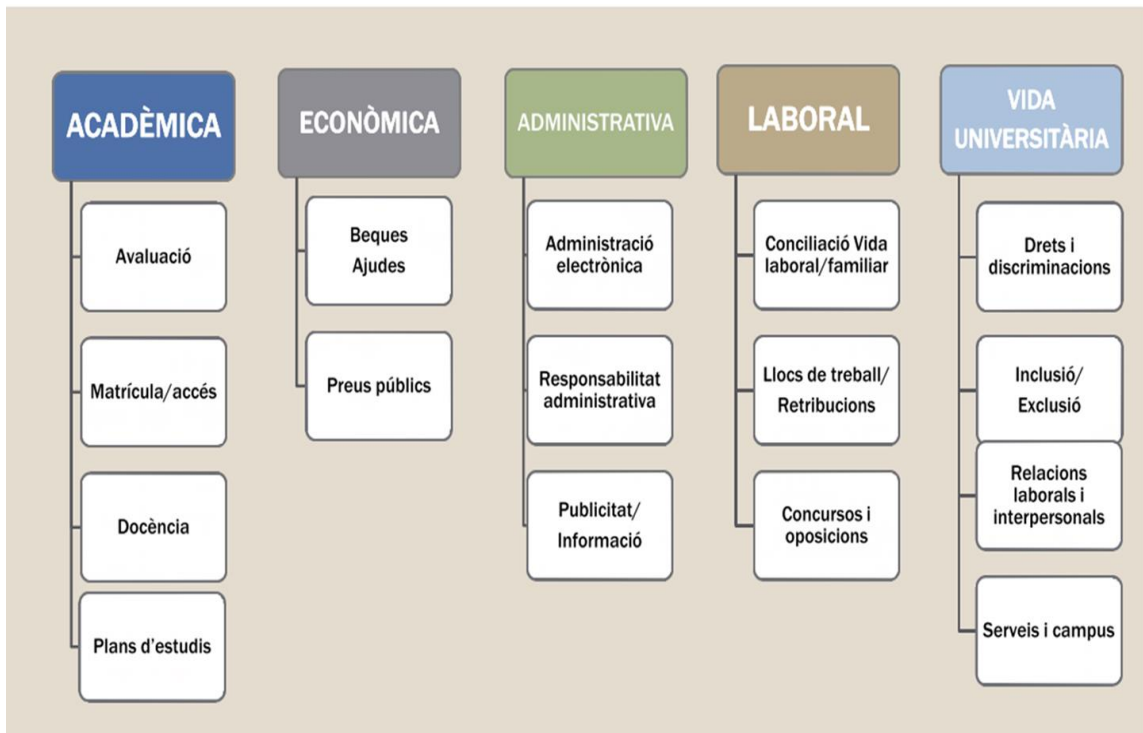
ACADÈMICA

Avaluació

Matrícula/accés

Docència

Plans d'estudis

ECONÒMICA

Beques Ajudes

Preus públics

ADMINISTRATIVA

Administració electrònica

Responsabilitat administrativa

Publicitat/ Informació

LABORAL

Conciliació Vida laboral/familiar

Llocs de treball/ Retribucions

Concursos i oposicions

VIDA UNIVERSITÀRIA

Drets i discriminacions

Inclusió/ Exclusió

Relacions laborals i interpersonals

Serveis i campus